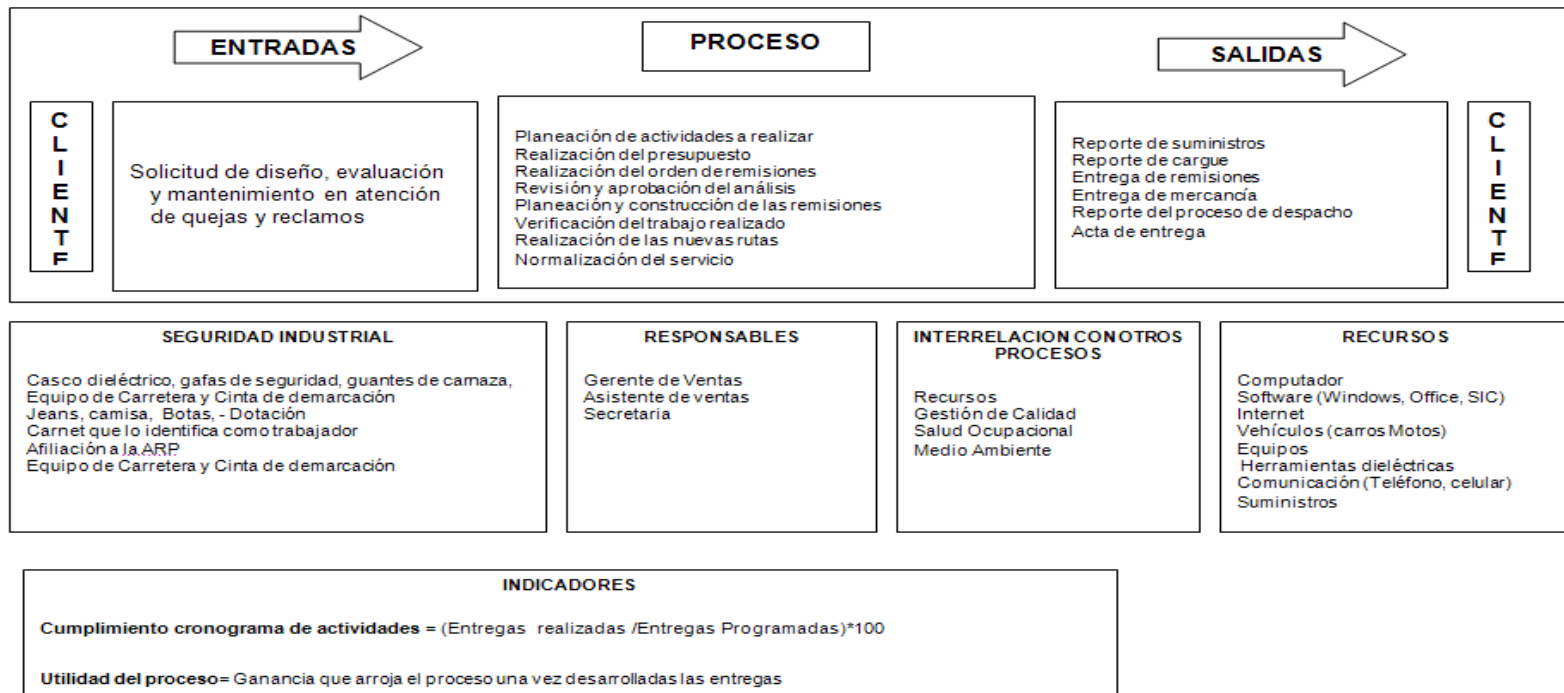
ENTRADAS

PROCESO

SALIDAS

C L I E N T E

Solicitud de diseño, evaluación y mantenimiento en atención de quejas y reclamos

Planeación de actividades a realizar
Realización del presupuesto
Realización del orden de remisiones
Revisión y aprobación del análisis
Planeación y construcción de las remisiones
Verificación del trabajo realizado
Realización de las nuevas rutas
Normalización del servicio

Reporte de suministros
Reporte de cargue
Entrega de remisiones
Entrega de mercancía
Reporte del proceso de despacho
Acta de entrega

C L I E N T E

SEGURIDAD INDUSTRIAL

Casco dieléctrico, gafas de seguridad, guantes de carnaza,
Equipo de Carretera y Cinta de demarcación
Jeans, camisa, Botas, - Dotación
Carnet que lo identifica como trabajador
Afiliación a la ARP
Equipo de Carretera y Cinta de demarcación

RESPONSABLES

Gerente de Ventas
Asistente de ventas
Secretaria

INTERRELACION CON OTROS PROCESOS

Recursos
Gestión de Calidad
Salud Ocupacional
Medio Ambiente

RECURSOS

Computador
Software (Windows, Office, SIC)
Internet
Vehículos (carros Motos)
Equipos
Herramientas dieléctricas
Comunicación (Teléfono, celular)
Suministros

INDICADORES

Cumplimiento cronograma de actividades = (Entregas realizadas /Entregas Programadas)*100

Utilidad del proceso= Ganancia que arroja el proceso una vez desarrolladas las entregas